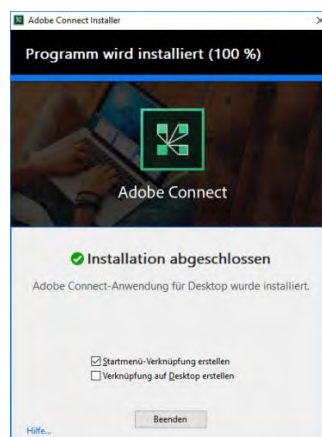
Adobe Connect Installer

Programm wird installiert (100 %)

Adobe Connect

Installation abgeschlossen

Adobe Connect-Anwendung für Desktop wurde installiert.

☑ Startmenü-Verknüpfung erstellen
☐ Verknüpfung auf Desktop erstellen

Beenden

Hilfe...